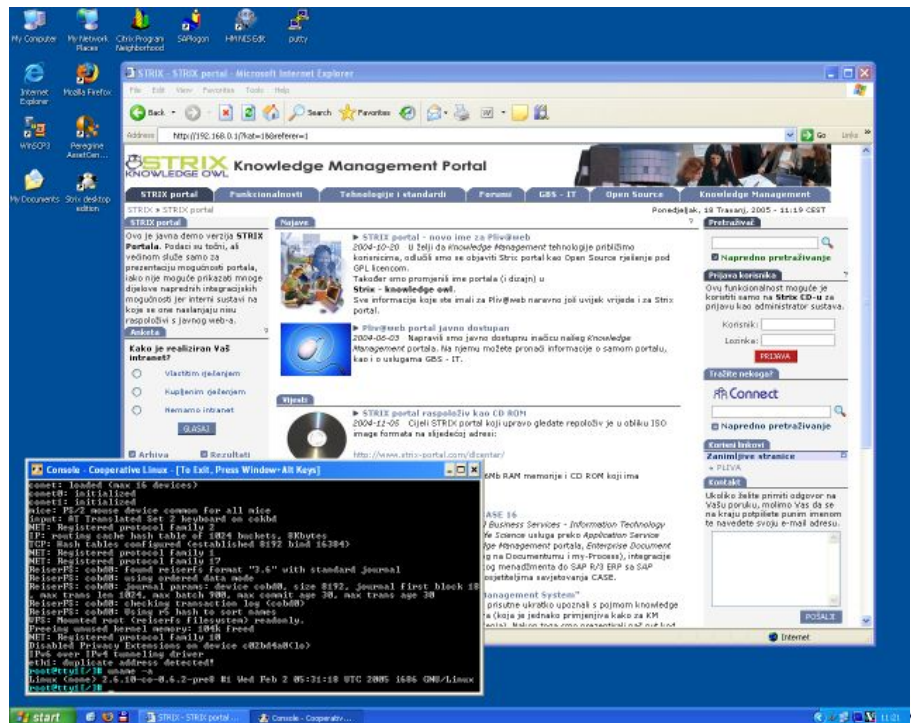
My Computer My Network Places Citrix Program Neighborhood SAPlogon HMNESEdit putty
Internet Explorer Mozilla Firefox
WinSCP3 Peregrine AssetCen...
My Documents Strix desktop edition

STRIX - STRIX portal - Microsoft Internet Explorer
File Edit View Favorites Tools Help
Back Search Favorites
Address http://192.168.0.1/?kat=1&referer=1 Go Links

STRIX KNOWLEDGE OWL Knowledge Management Portal
STRIX portal | Funkcionalnosti | Tehnologije i standardi | Forumi | GBS - IT | Open Source | Knowledge Management
STRIX » STRIX portal
Ponedjeljak, 18 Travanj, 2005 - 11:19 CEST

STRIX portal
Ovo je javna demo verzija STRIX Portala. Podaci su točni, ali većinom služe samo za prezentaciju mogućnosti portala, iako nije moguće prikazati mnoge dijelove naprednih integracijskih mogućnosti jer interni sustavi na koje se one naslanjaju nisu raspoloživi s javnog web-a.

Anketa
Kako je vealiziran Vaš intranet?
Vlastitim rješenjem
Kupljenim rješenjem
Nemamo intranet
GLASAJ
Arhiva Rezultati

Najave
STRIX portal - novo ime za Pliv@web
2004-10-20 U želji da Knowledge Management tehnologije približimo korisnicima, odlučili smo se objaviti Strix portal kao Open Source rješenje pod GPL licencom.
Također smo promjenili ime portala (i dizajn) u
Strix - knowledge owl.
Sve informacije koje ste imali za Pliv@web naravno još uvijek vrijede i za Strix portal.

Pliv@web portal javno dostupan
2004-06-03 Napravili smo javno dostupnu inačicu našeg Knowledge Management portala. Na njemu možete pronaći informacije o samom portalu, kao i o uslugama GBS - IT.

Vijesti
STRIX portal raspoloživ kao CD ROM
2004-12-05 Cijeli STRIX portal koji upravo gledate repoloživ je u obliku ISO image formata na sljedećoj adresi:
http://www.strix-portal.com/dcenter/
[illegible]MB RAM memorije i CD ROM koji ima
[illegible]CASE 16
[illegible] Business Services - Information Technology
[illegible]ife Science usluga preko Application Service
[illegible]ge Management portala, Enterprise Document
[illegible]g na Documentumu i my-Process), integracije
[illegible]og menadžmenta do SAP R/3 ERP sa SAP
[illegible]posjetiteljima savjetovanja CASE.
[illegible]anagement System"
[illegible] prisutne ukratko upoznali s pojmom knowledge
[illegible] (koja je jednako primjenjiva kako za KM
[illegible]

Pretraživač
Napredno pretraživanje
Prijava korisnika
Ovu funkcionalnost moguće je koristiti samo na Strix CD-u za prijavu kao administrator sustava.
Korisnik:
Lozinka:
PRIJAVA
Tražite nekoga?
Connect
Napredno pretraživanje
Korisni linkovi
Zanimljive stranice
» PLIVA
Kontakt
Ukoliko želite primiti odgovor na Vašu poruku, molimo Vas da se na kraju potpišete punim imenom te navedete svoju e-mail adresu.
POŠALJI
Internet

Console - Cooperative Linux - [To Exit, Press Window+Alt Keys]
conet: loaded (max 16 devices)
conet0: initialized
conet1: initialized
mice: PS/2 mouse device common for all mice
input: AT Translated Set 2 keyboard on cokbd
NET: Registered protocol family 2
IP: routing cache hash table of 1024 buckets, 8Kbytes
TCP: Hash tables configured (established 8192 bind 16384)
NET: Registered protocol family 1
NET: Registered protocol family 17
ReiserFS: cobd0: found reiserfs format "3.6" with standard journal
ReiserFS: cobd0: using ordered data mode
ReiserFS: cobd0: journal params: device cobd0, size 8192, journal first block 18, max trans len 1024, max batch 900, max commit age 30, max trans age 30
ReiserFS: cobd0: checking transaction log (cobd0)
ReiserFS: cobd0: Using r5 hash to sort names
VFS: Mounted root (reiserfs filesystem) readonly.
Freeing unused kernel memory: 104k freed
NET: Registered protocol family 10
Disabled Privacy Extensions on device c02bd4a0(lo)
IPv6 over IPv4 tunneling driver
eth1: duplicate address detected!
root@ttyl[/]# uname -a
Linux (none) 2.6.10-co-0.6.2-pre8 #1 Wed Feb 2 05:31:18 UTC 2005 i686 GNU/Linux
root@ttyl[/]#

start STRIX - STRIX portal ... Console - Cooperativ... 11:21